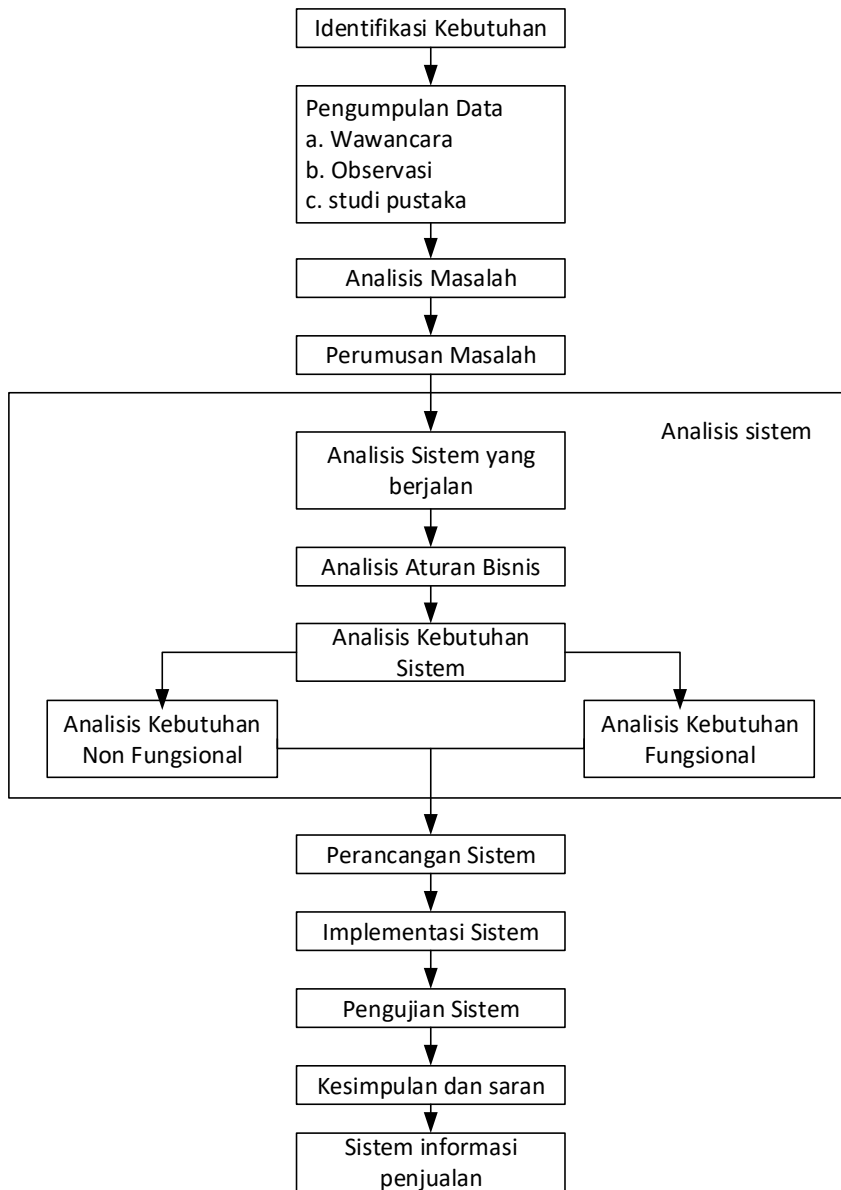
Identifikasi Kebutuhan

Pengumpulan Data
a. Wawancara
b. Observasi
c. studi pustaka

Analisis Masalah

Perumusan Masalah

Analisis sistem

Analisis Sistem yang berjalan

Analisis Aturan Bisnis

Analisis Kebutuhan Sistem

Analisis Kebutuhan Non Fungsional

Analisis Kebutuhan Fungsional

Perancangan Sistem

Implementasi Sistem

Pengujian Sistem

Kesimpulan dan saran

Sistem informasi penjualan